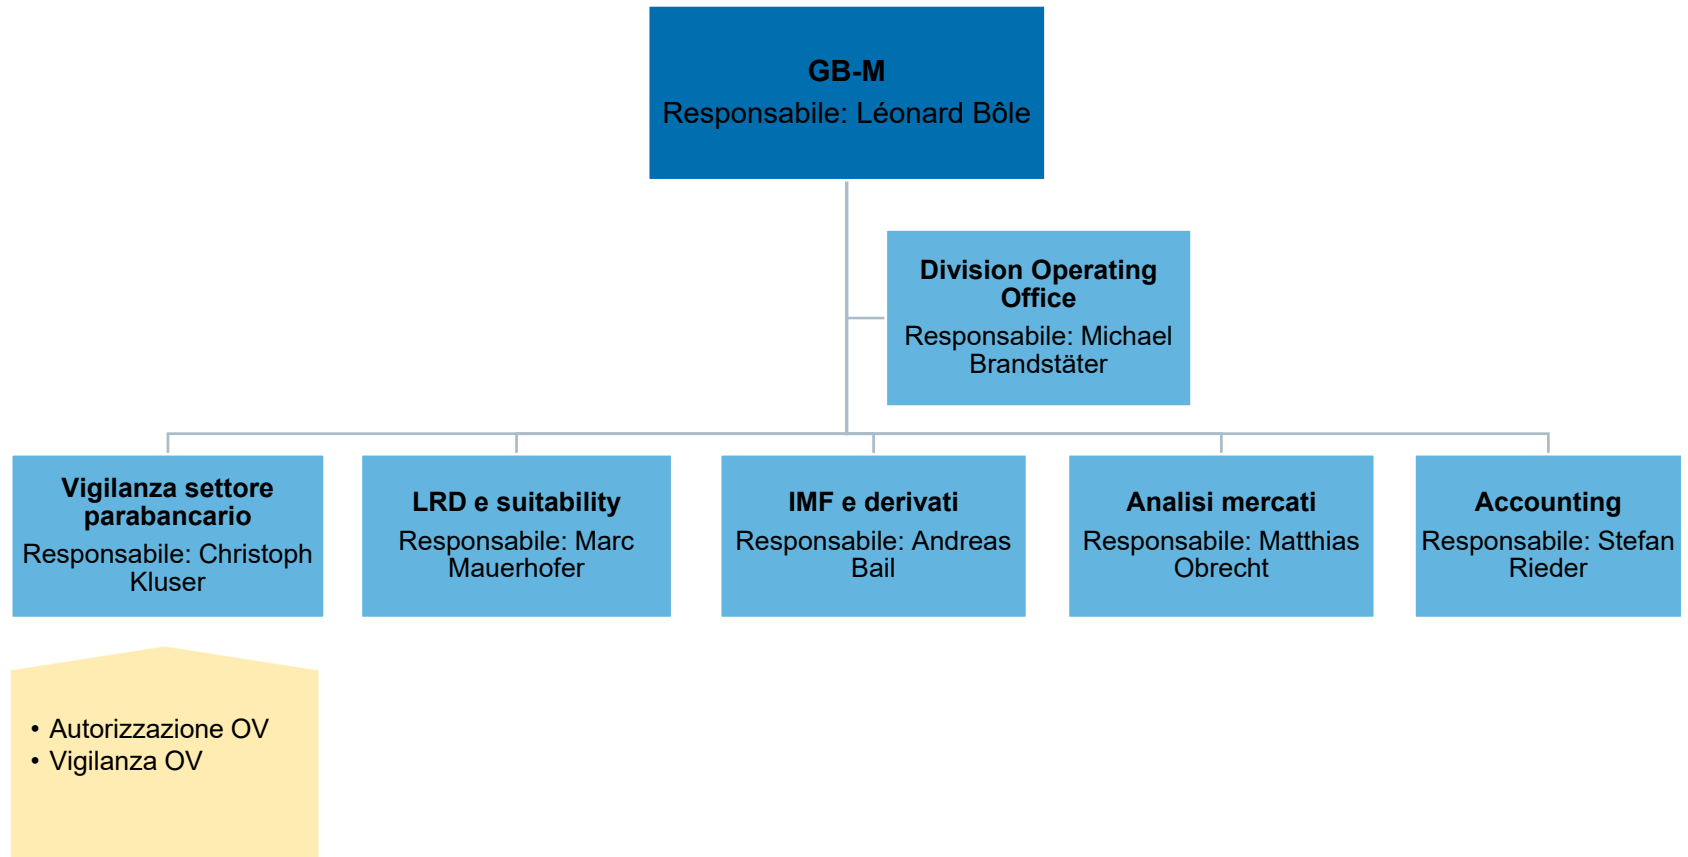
GB-M
Responsabile: Léonard Bôle

Division Operating Office
Responsabile: Michael Brandstäter

Vigilanza settore parabancario
Responsabile: Christoph Kluser

LRD e suitability
Responsabile: Marc Mauerhofer

IMF e derivati
Responsabile: Andreas Bail

Analisi mercati
Responsabile: Matthias Obrecht

Accounting
Responsabile: Stefan Rieder

• Autorizzazione OV
• Vigilanza OV